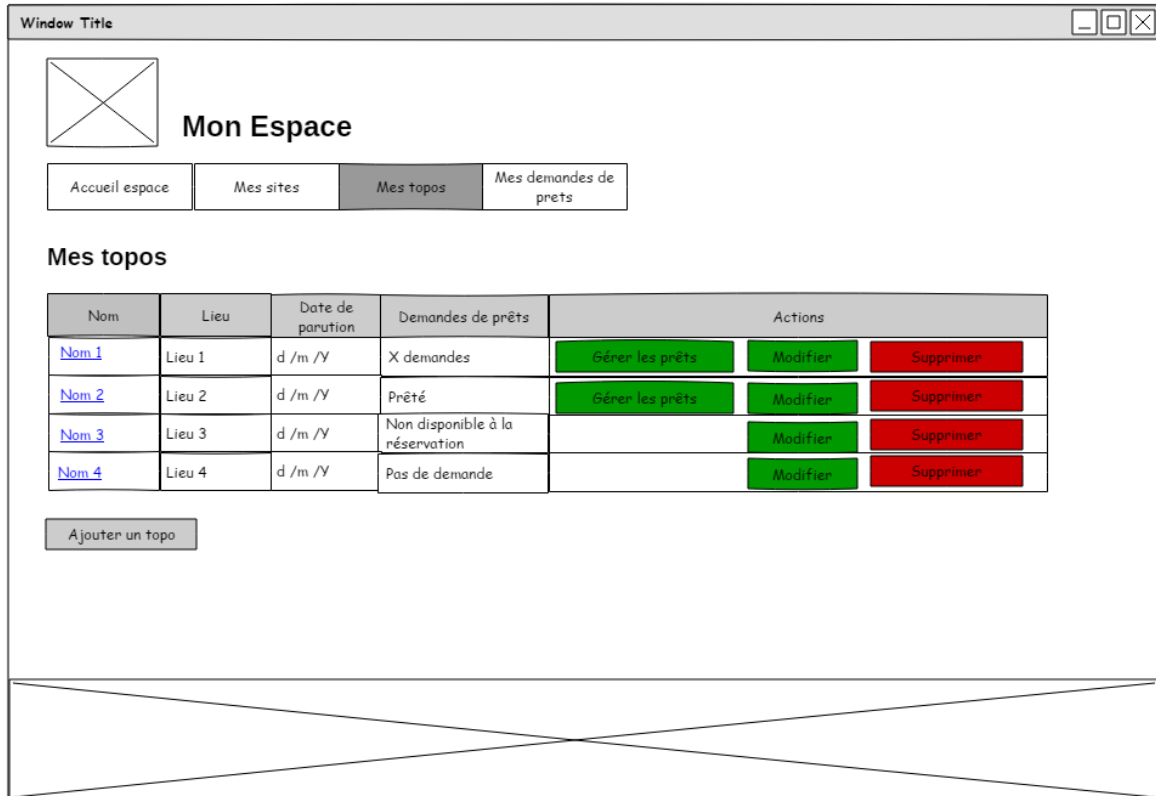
Window Title

Mon Espace

Accueil espace | Mes sites | Mes topos | Mes demandes de prets

Mes topos

| Nom | Lieu | Date de parution | Demandes de prêts | Actions |
|---|---|---|---|---|
| Nom 1 | Lieu 1 | d /m /Y | X demandes | Gérer les prêts Modifier Supprimer |
| Nom 2 | Lieu 2 | d /m /Y | Prêté | Gérer les prêts Modifier Supprimer |
| Nom 3 | Lieu 3 | d /m /Y | Non disponible à la réservation | Modifier Supprimer |
| Nom 4 | Lieu 4 | d /m /Y | Pas de demande | Modifier Supprimer |

Ajouter un topo